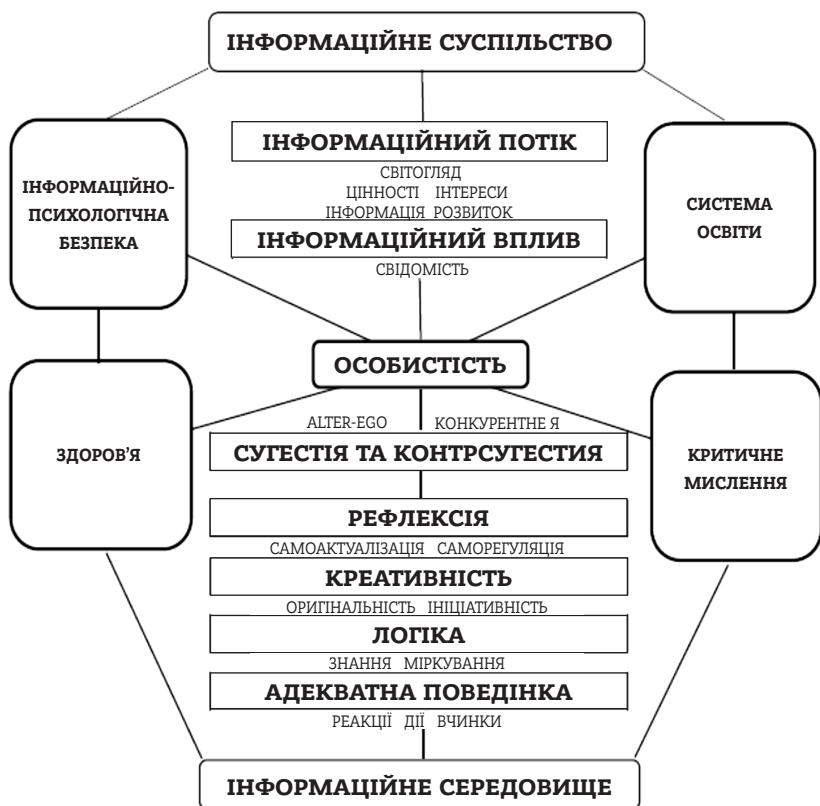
ІНФОРМАЦІЙНЕ СУСПІЛЬСТВО

ІНФОРМАЦІЙНО-ПСИХОЛОГІЧНА БЕЗПЕКА

ІНФОРМАЦІЙНИЙ ПОТІК

СВІТОГЛЯД
ЦІННОСТІ ІНТЕРЕСИ
ІНФОРМАЦІЯ РОЗВИТОК

ІНФОРМАЦІЙНИЙ ВПЛИВ

СВІДОМІСТЬ

СИСТЕМА ОСВІТИ

ОСОБИСТІСТЬ

ЗДОРОВ'Я

ALTER-EGO КОНКУРЕНТНЕ Я

СУГЕСТІЯ ТА КОНТРСУГЕСТИЯ

КРИТИЧНЕ МИСЛЕННЯ

РЕФЛЕКСІЯ

САМОАКТУАЛІЗАЦІЯ САМОРЕГУЛЯЦІЯ

КРЕАТИВНІСТЬ

ОРИГІНАЛЬНІСТЬ ІНІЦІАТИВНІСТЬ

ЛОГІКА

ЗНАННЯ МІРКУВАННЯ

АДЕКВАТНА ПОВЕДІНКА

РЕАКЦІЇ ДІЇ ВЧИНКИ

ІНФОРМАЦІЙНЕ СЕРЕДОВИЩЕ